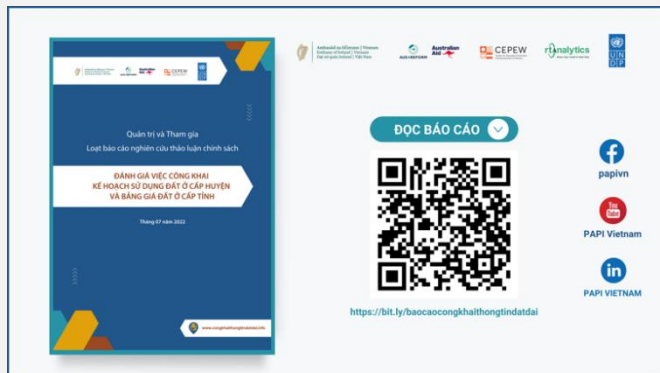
Quản trị và Tham gia

Loạt báo cáo nghiên cứu thảo luận chính sách

ĐÁNH GIÁ VIỆC CÔNG KHAI KẾ HOẠCH SỬ DỤNG ĐẤT Ở CẤP HUYỆN VÀ BẢNG GIÁ ĐẤT Ở CẤP TỈNH

Tháng 07 năm 2022

www.congkhaithongtindatdai.info

Ambasáid na hÉireann | Vítneam
Embassy of Ireland | Vietnam
Đại sứ quán Ireland | Việt Nam

AUS4REFORM

Australian Aid

CEPEW

rtanalytics

UN DP

ĐỌC BÁO CÁO

https://bit.ly/baocaocongkhaithongtindatdai

papivn

PAPI Vietnam

PAPI VIETNAM